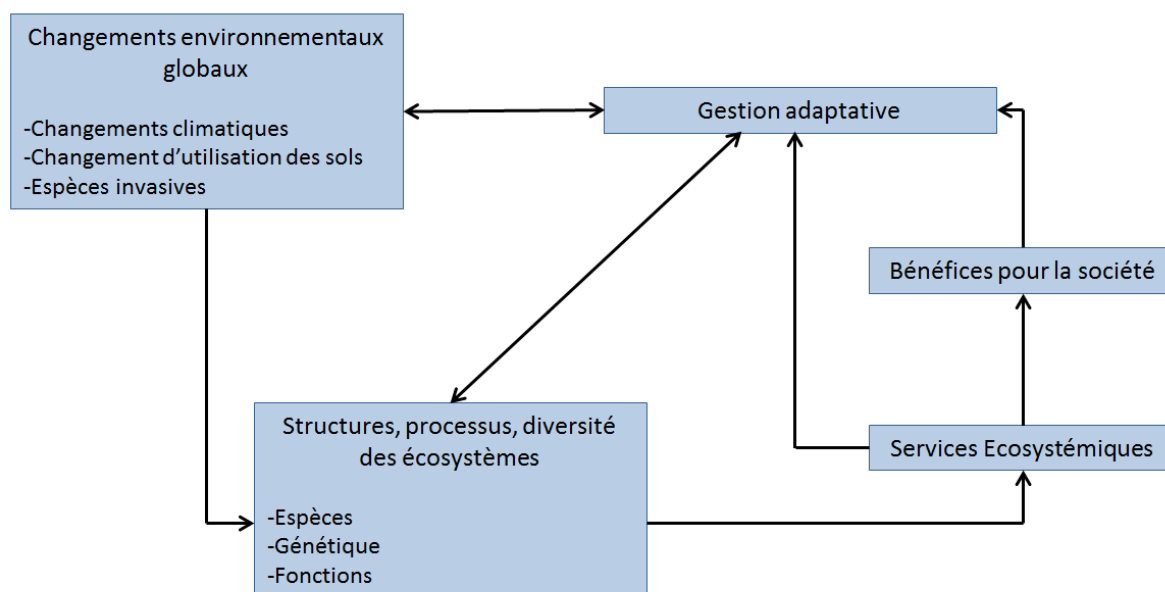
Changements environnementaux globaux

-Changements climatiques
-Changement d'utilisation des sols
-Espèces invasives

Gestion adaptative

Bénéfices pour la société

Structures, processus, diversité des écosystèmes

-Espèces
-Génétique
-Fonctions

Services Ecosystémiques